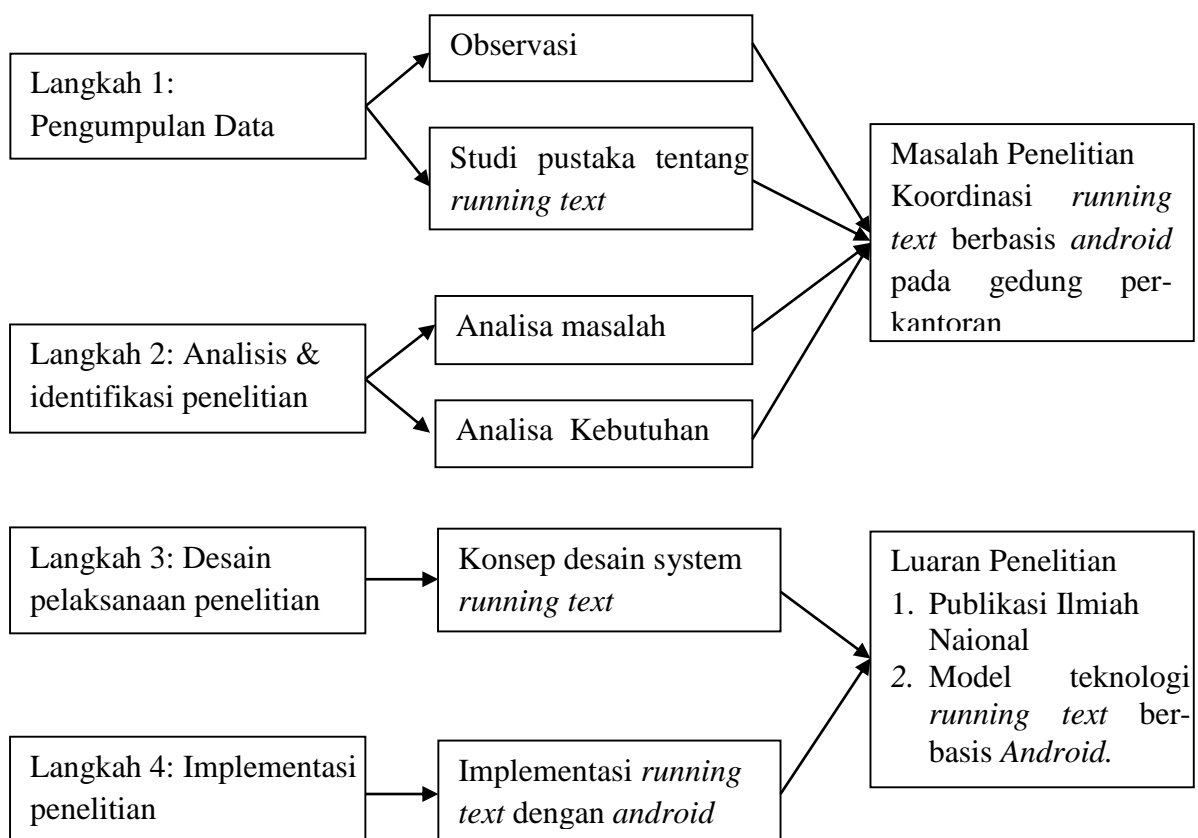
Langkah 1: Pengumpulan Data

Observasi

Studi pustaka tentang *running text*

Masalah Penelitian Koordinasi *running text* berbasis *android* pada gedung perkantoran

Langkah 2: Analisis & identifikasi penelitian

Analisa masalah

Analisa Kebutuhan

Langkah 3: Desain pelaksanaan penelitian

Konsep desain system *running text*

Luaran Penelitian
1. Publikasi Ilmiah Naional
2. Model teknologi *running text* berbasis *Android.*

Langkah 4: Implementasi penelitian

Implementasi *running text* dengan *android*